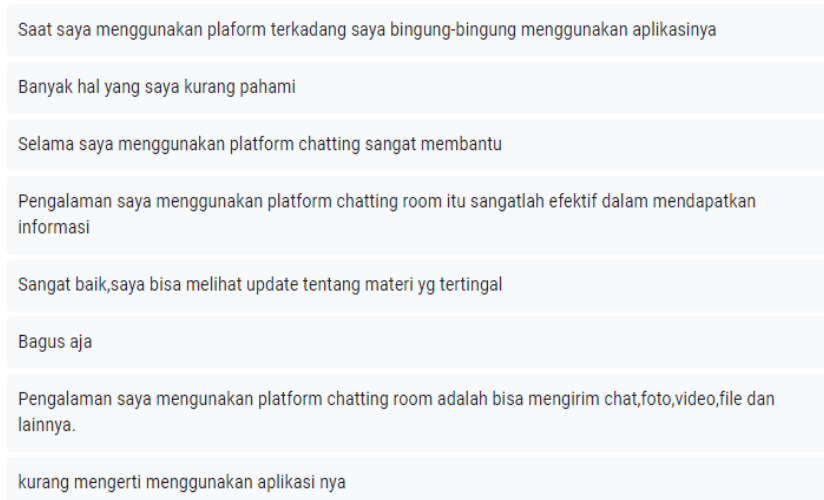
Saat saya menggunakan plaform terkadang saya bingung-bingung menggunakan aplikasinya

Banyak hal yang saya kurang pahami

Selama saya menggunakan platform chatting sangat membantu

Pengalaman saya menggunakan platform chatting room itu sangatlah efektif dalam mendapatkan informasi

Sangat baik,saya bisa melihat update tentang materi yg tertingal

Bagus aja

Pengalaman saya mengunakan platform chatting room adalah bisa mengirim chat,foto,video,file dan lainnya.

kurang mengerti menggunakan aplikasi nya